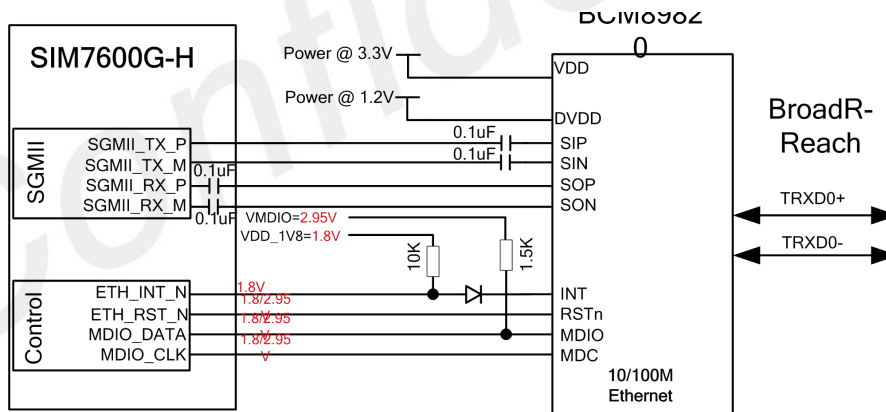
BCM8982
0

SIM7600G-H

SGMII

SGMII_TX_P
SGMII_TX_M
SGMII_RX_P
SGMII_RX_M

0.1uF
0.1uF

Power @ 3.3V
Power @ 1.2V

0.1uF
0.1uF

VDD
DVDD
SIP
SIN
SOP
SON

BroadR-Reach

TRXD0+
TRXD0-

VMDIO=2.95V
VDD_1V8=1.8V

10K
1.5K

Control

ETH_INT_N
ETH_RST_N
MDIO_DATA
MDIO_CLK

1.8V
1.8/2.95
1.8/2.95
V
1.8/2.95
V

INT
RSTn
MDIO
MDC

10/100M
Ethernet